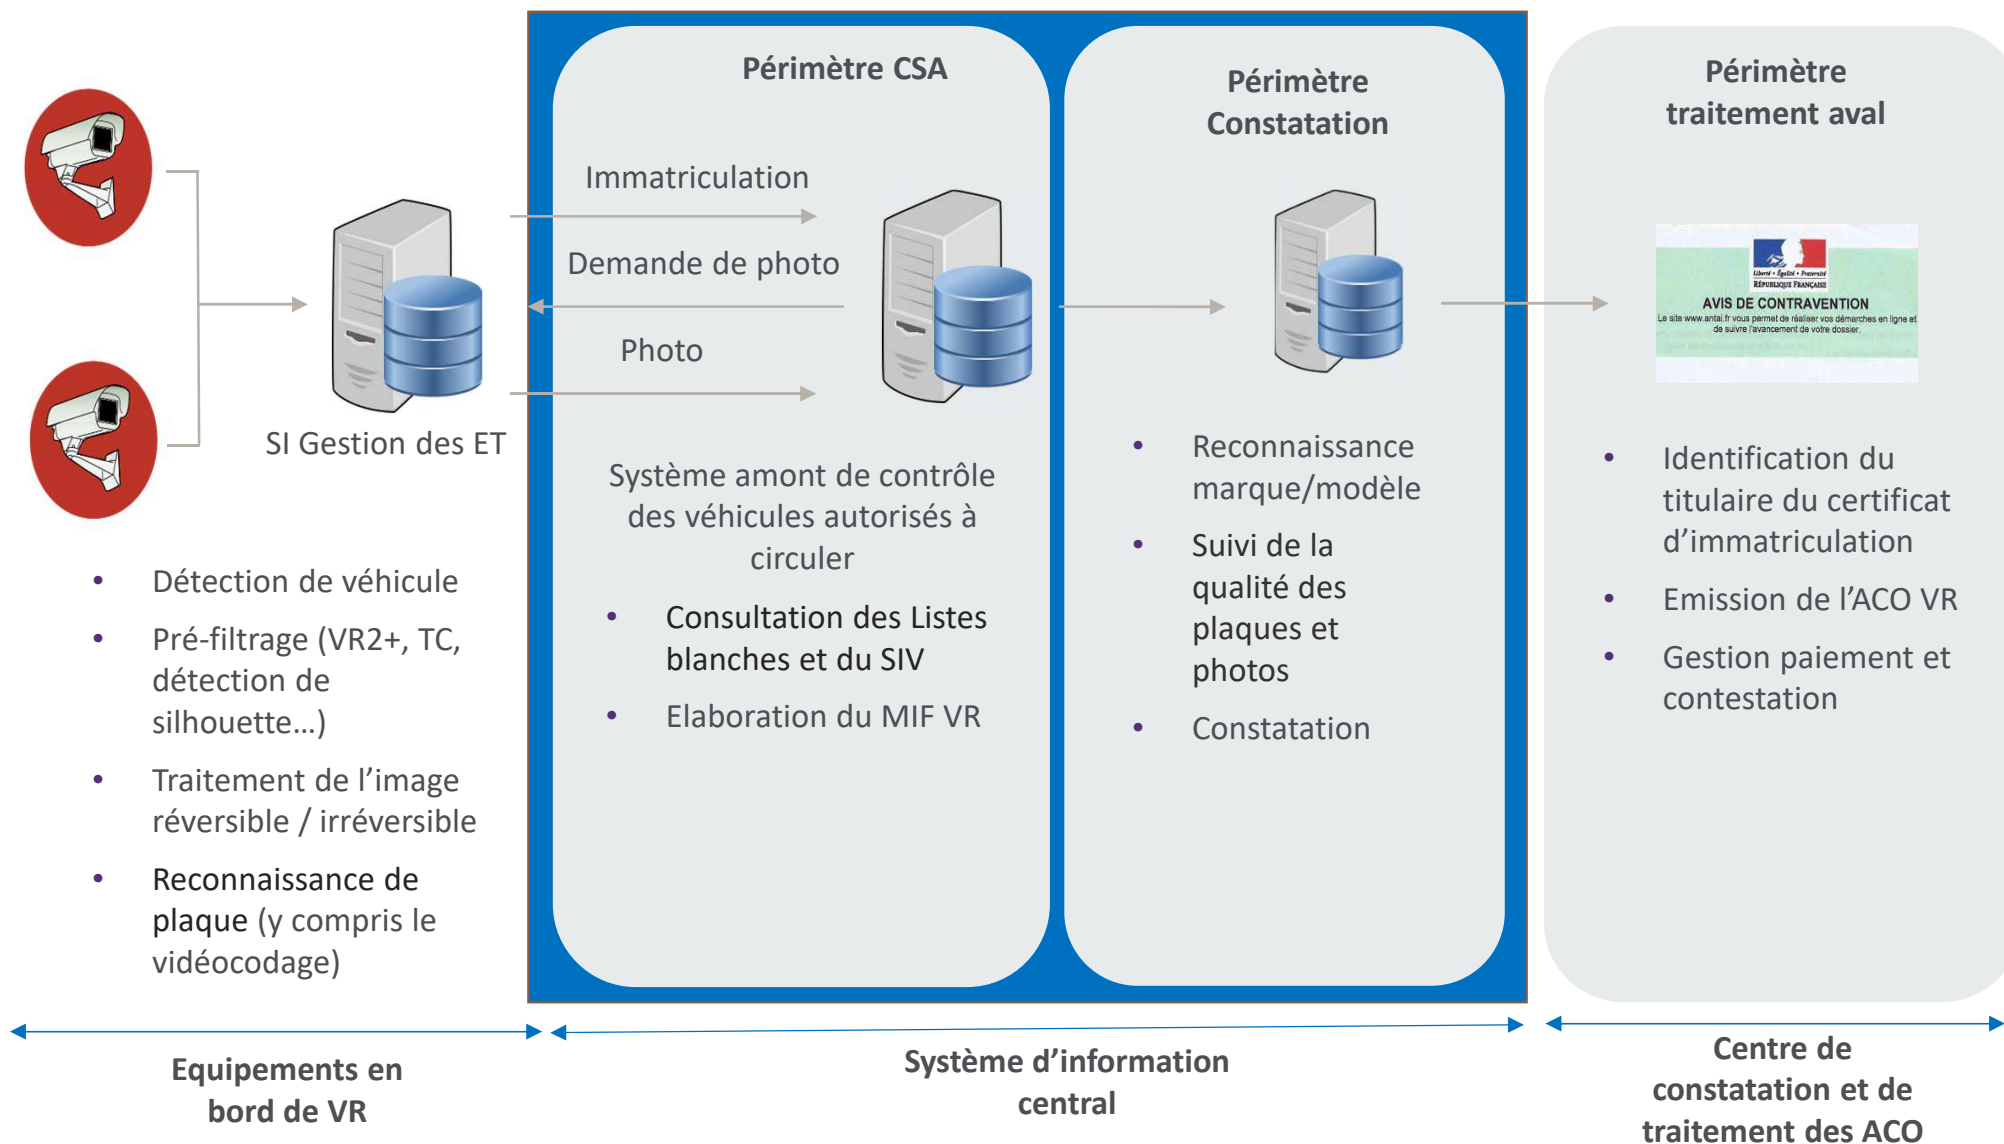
SI Gestion des ET

- Détection de véhicule
- Pré-filtrage (VR2+, TC, détection de silhouette…)
- Traitement de l'image réversible / irréversible
- Reconnaissance de plaque (y compris le vidéocodage)

Périmètre CSA

Immatriculation

Demande de photo

Photo

Système amont de contrôle des véhicules autorisés à circuler

- Consultation des Listes blanches et du SIV
- Elaboration du MIF VR

Périmètre Constatation

- Reconnaissance marque/modèle
- Suivi de la qualité des plaques et photos
- Constatation

Périmètre traitement aval

Liberté • Égalité • Fraternité
RÉPUBLIQUE FRANÇAISE
AVIS DE CONTRAVENTION
Le site www.antai.fr vous permet de réaliser vos démarches en ligne et de suivre l'avancement de votre dossier

- Identification du titulaire du certificat d'immatriculation
- Emission de l'ACO VR
- Gestion paiement et contestation

Equipements en bord de VR

Système d'information central

Centre de constatation et de traitement des ACO